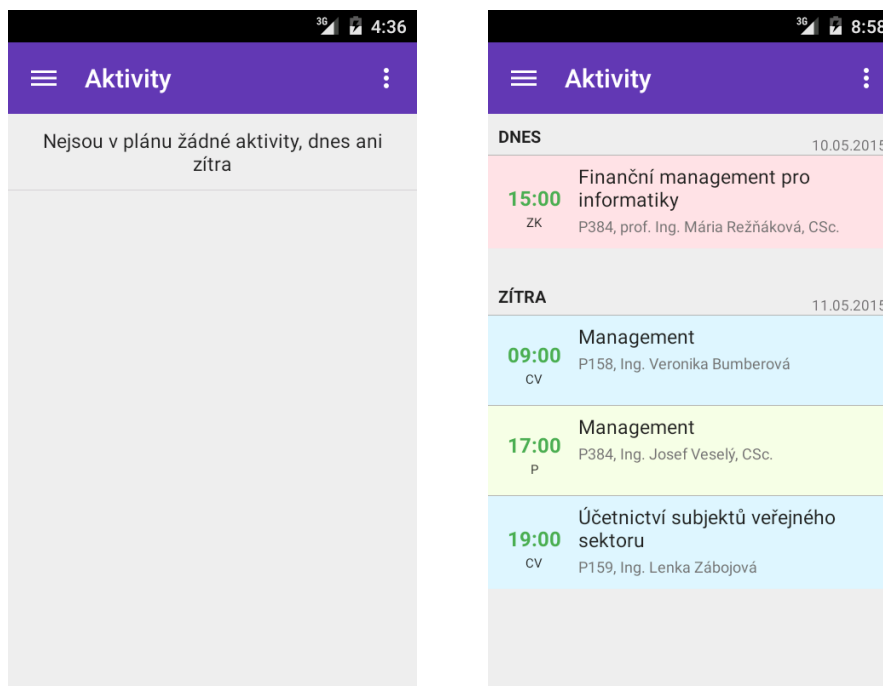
3G 4:36

Aktivity

Nejsou v plánu žádné aktivity, dnes ani zítra

3G 8:58

Aktivity

DNES 10.05.2015

15:00 ZK Finanční management pro informatiky
P384, prof. Ing. Mária Režňáková, CSc.

ZÍTRA 11.05.2015

09:00 CV Management
P158, Ing. Veronika Bumberová

17:00 P Management
P384, Ing. Josef Veselý, CSc.

19:00 CV Účetnictví subjektů veřejného sektoru
P159, Ing. Lenka Zábojová